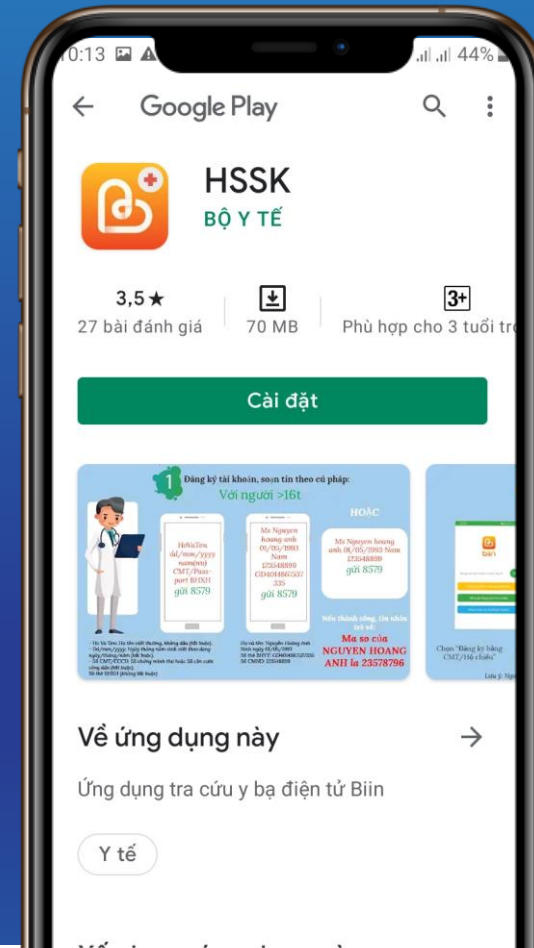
0:13 44%

Google Play

HSSK
BỘ Y TẾ

3,5★
27 bài đánh giá

70 MB

3+
Phù hợp cho 3 tuổi tr

Cài đặt

1 Đăng ký tài khoản, soạn tin theo cú pháp:
Với người >16t

HsVnTen dd/mm/yyyy nam(nu) CMT/Passport BHXH gửi 8579

Ms Nguyen hoang anh 01/05/1993 Nam 125548899 GD4014861537335 gửi 8579

HOẶC

Ms Nguyen hoang anh 01/05/1993 Nam 125548899 gửi 8579

Nếu thành công, tin nhắn trả về:
Ma so cua NGUYEN HOANG ANH la 23578796

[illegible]

Biin

Chọn "Đăng ký bằng CMT/Hộ chiếu"

Về ứng dụng này

Ứng dụng tra cứu y bạ điện tử Biin

Y tế